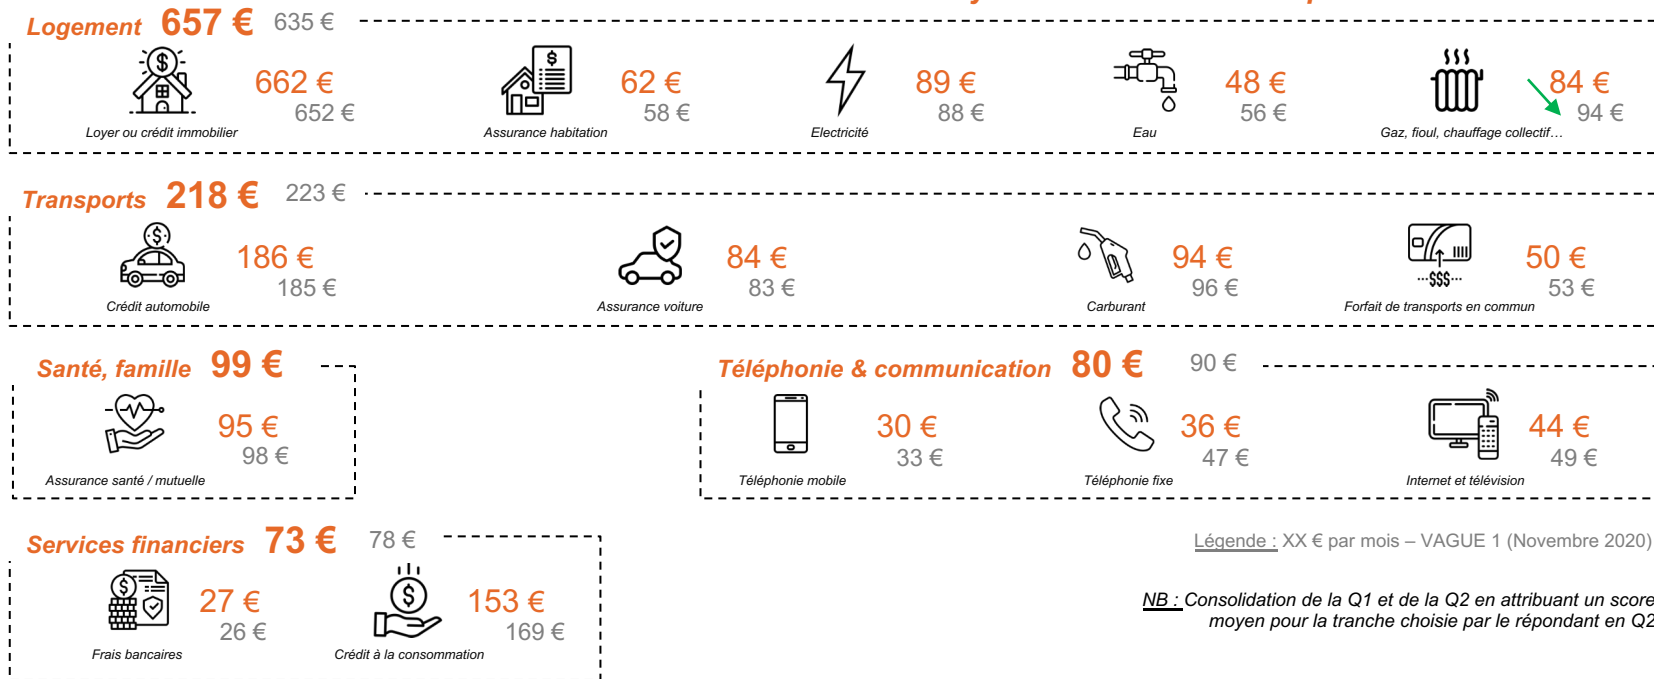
Logement 657 € 635 €

662 €
652 €
Loyer ou crédit immobilier

62 €
58 €
Assurance habitation

89 €
88 €
Electricité

48 €
56 €
Eau

84 €
94 €
Gaz, fioul, chauffage collectif…

Transports 218 € 223 €

186 €
185 €
Crédit automobile

84 €
83 €
Assurance voiture

94 €
96 €
Carburant

50 €
53 €
Forfait de transports en commun

Santé, famille 99 €

95 €
98 €
Assurance santé / mutuelle

Téléphonie & communication 80 € 90 €

30 €
33 €
Téléphonie mobile

36 €
47 €
Téléphonie fixe

44 €
49 €
Internet et télévision

Services financiers 73 € 78 €

27 €
26 €
Frais bancaires

153 €
169 €
Crédit à la consommation

Légende : XX € par mois – VAGUE 1 (Novembre 2020)

NB : Consolidation de la Q1 et de la Q2 en attribuant un score moyen pour la tranche choisie par le répondant en Q2